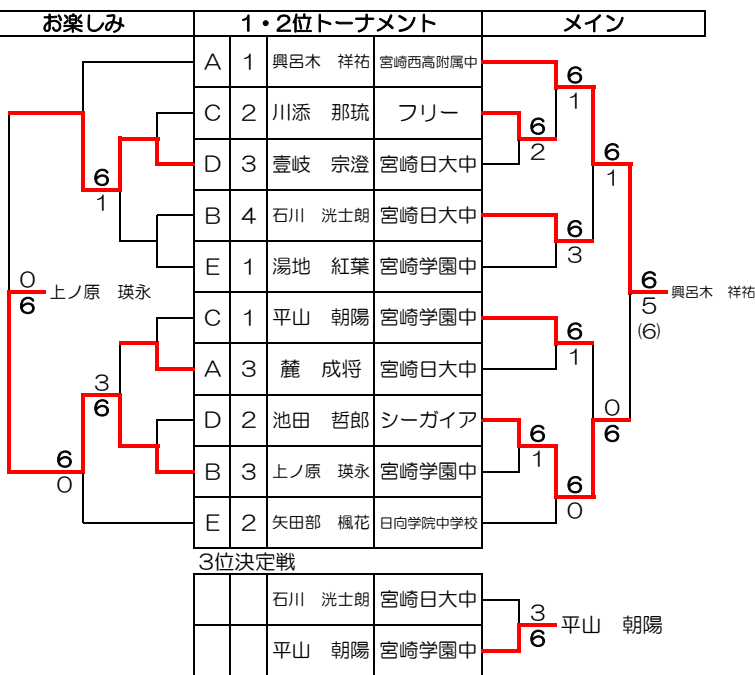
| お楽しみ | 1・2位トーナメント | | | | メイン |
|---|---|---|---|---|---|
| | A | 1 | 興呂木　祥祐 | 宮崎西高附属中 | |
| | C | 2 | 川添　那琉 | フリー | |
| | D | 3 | 壹岐　宗澄 | 宮崎日大中 | |
| | B | 4 | 石川　洸士朗 | 宮崎日大中 | |
| | E | 1 | 湯地　紅葉 | 宮崎学園中 | |
| | C | 1 | 平山　朝陽 | 宮崎学園中 | |
| | A | 3 | 麓　成将 | 宮崎日大中 | |
| | D | 2 | 池田　哲郎 | シーガイア | |
| | B | 3 | 上ノ原　瑛永 | 宮崎学園中 | |
| | E | 2 | 矢田部　楓花 | 日向学院中学校 | |

6
1
0
6 上ノ原　瑛永
3
6
6
0

6
1
6
2
6
1
6
3
6 興呂木　祥祐
5
(6)
6
1
0
6
6
1
6
0

3位決定戦

| | | | |
|---|---|---|---|
| | | 石川　洸士朗 | 宮崎日大中 |
| | | 平山　朝陽 | 宮崎学園中 |

3
6 平山　朝陽